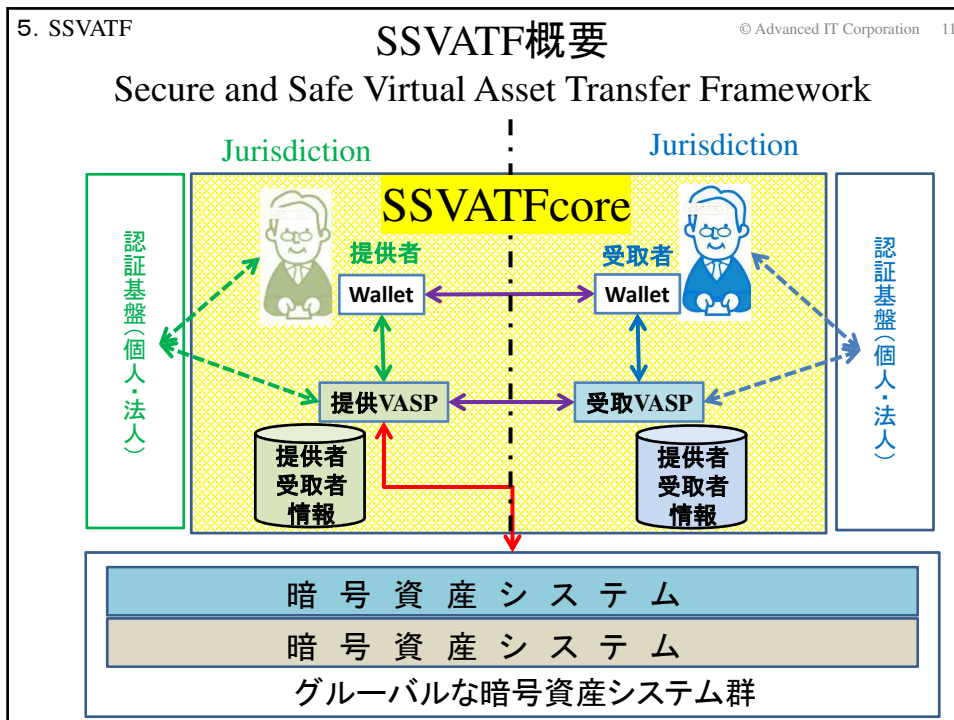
5. SSVATF

SSVATF概要

© Advanced IT Corporation 11

Secure and Safe Virtual Asset Transfer Framework

Jurisdiction

Jurisdiction

SSVATFcore

認証基盤(個人・法人)

提供者

Wallet

受取者

Wallet

提供VASP

受取VASP

提供者受取者情報

提供者受取者情報

認証基盤(個人・法人)

暗号資産システム

暗号資産システム

グルーバルな暗号資産システム群